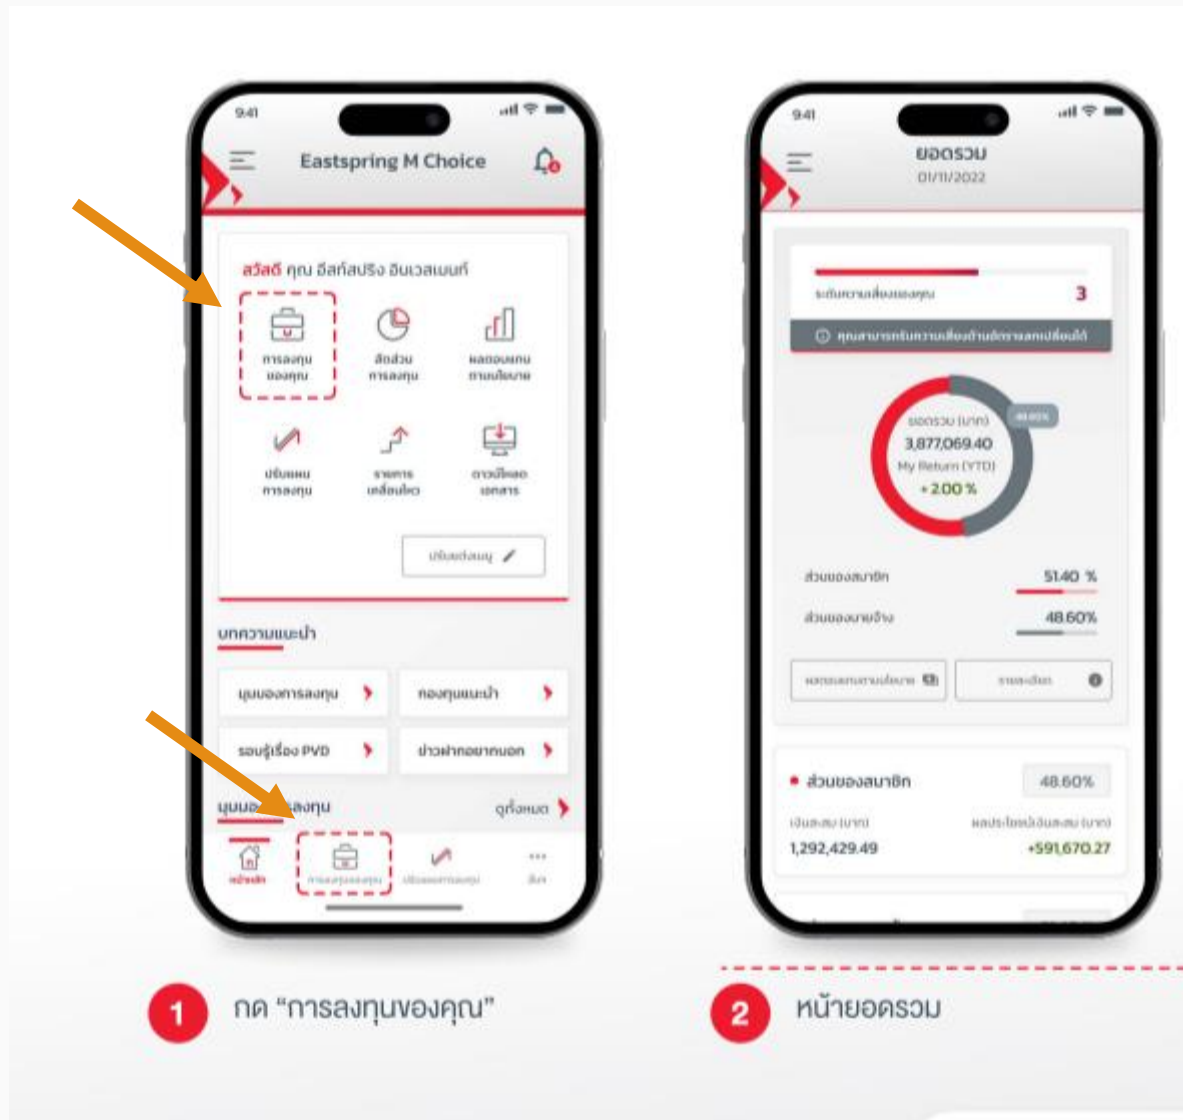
9:41

Eastspring M Choice

สวัสดี คุณ อีสท์สปริง อินเวสเมนท์

การลงทุน ของคุณ

สัดส่วน การลงทุน

ผลตอบแทน ตามนโยบาย

ปรับแผน การลงทุน

รายการ เคลื่อนไหว

ดาวน์โหลด เอกสาร

ปรับแต่งเมนู

บทความแนะนำ

มุมมองการลงทุน

กองทุนแนะนำ

รอบรู้เรื่อง PVD

ข่าวฝากจากนอก

มุมมอ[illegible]ลงทุน

ดูทั้งหมด

หน้าหลัก

การลงทุนของคุณ

ปรับแผนการลงทุน

อื่นๆ

9:41

ยอดรวม

01/11/2022

ระดับความเสี่ยงของคุณ

3

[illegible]

ยอดรวม (บาท)

3,877,069.40

My Return (YTD)

+2.00 %

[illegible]

ส่วนของสมาชิก

51.40 %

ส่วนของนายจ้าง

48.60%

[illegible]

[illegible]

ส่วนของสมาชิก

48.60%

เงินสะสม (บาท)

1,292,429.49

ผลประโยชน์เงินสะสม (บาท)

+591,670.27

1 กด "การลงทุนของคุณ"

2 หน้ายอดรวม